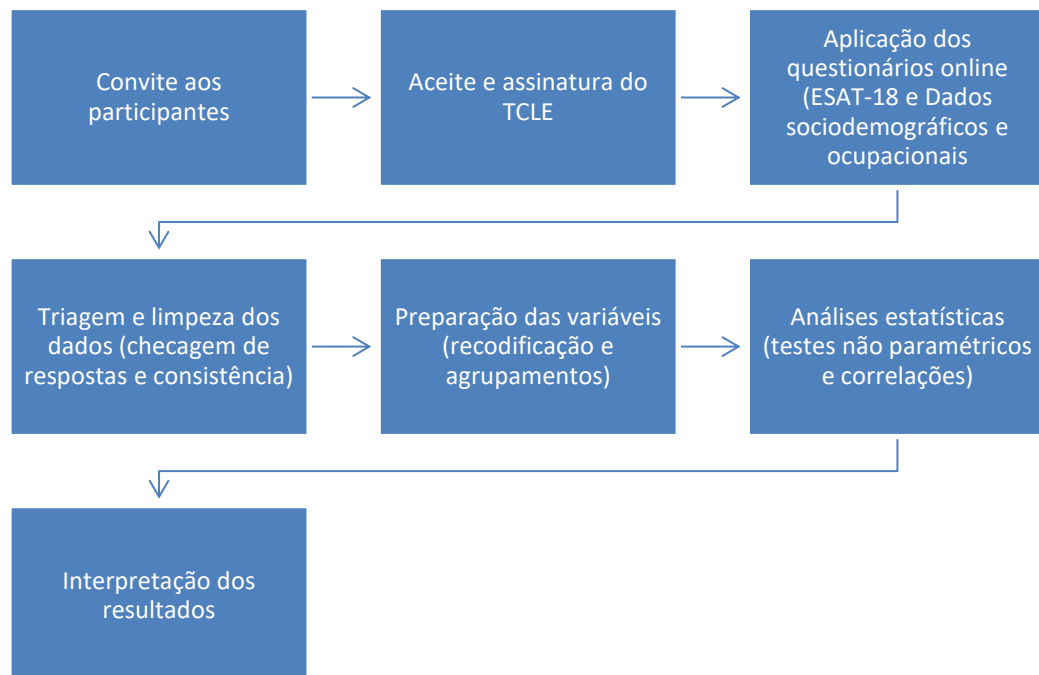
Convite aos participantes

Aceite e assinatura do TCLE

Aplicação dos questionários online (ESAT-18 e Dados sociodemográficos e ocupacionais

Triagem e limpeza dos dados (checagem de respostas e consistência)

Preparação das variáveis (recodificação e agrupamentos)

Análises estatísticas (testes não paramétricos e correlações)

Interpretação dos resultados